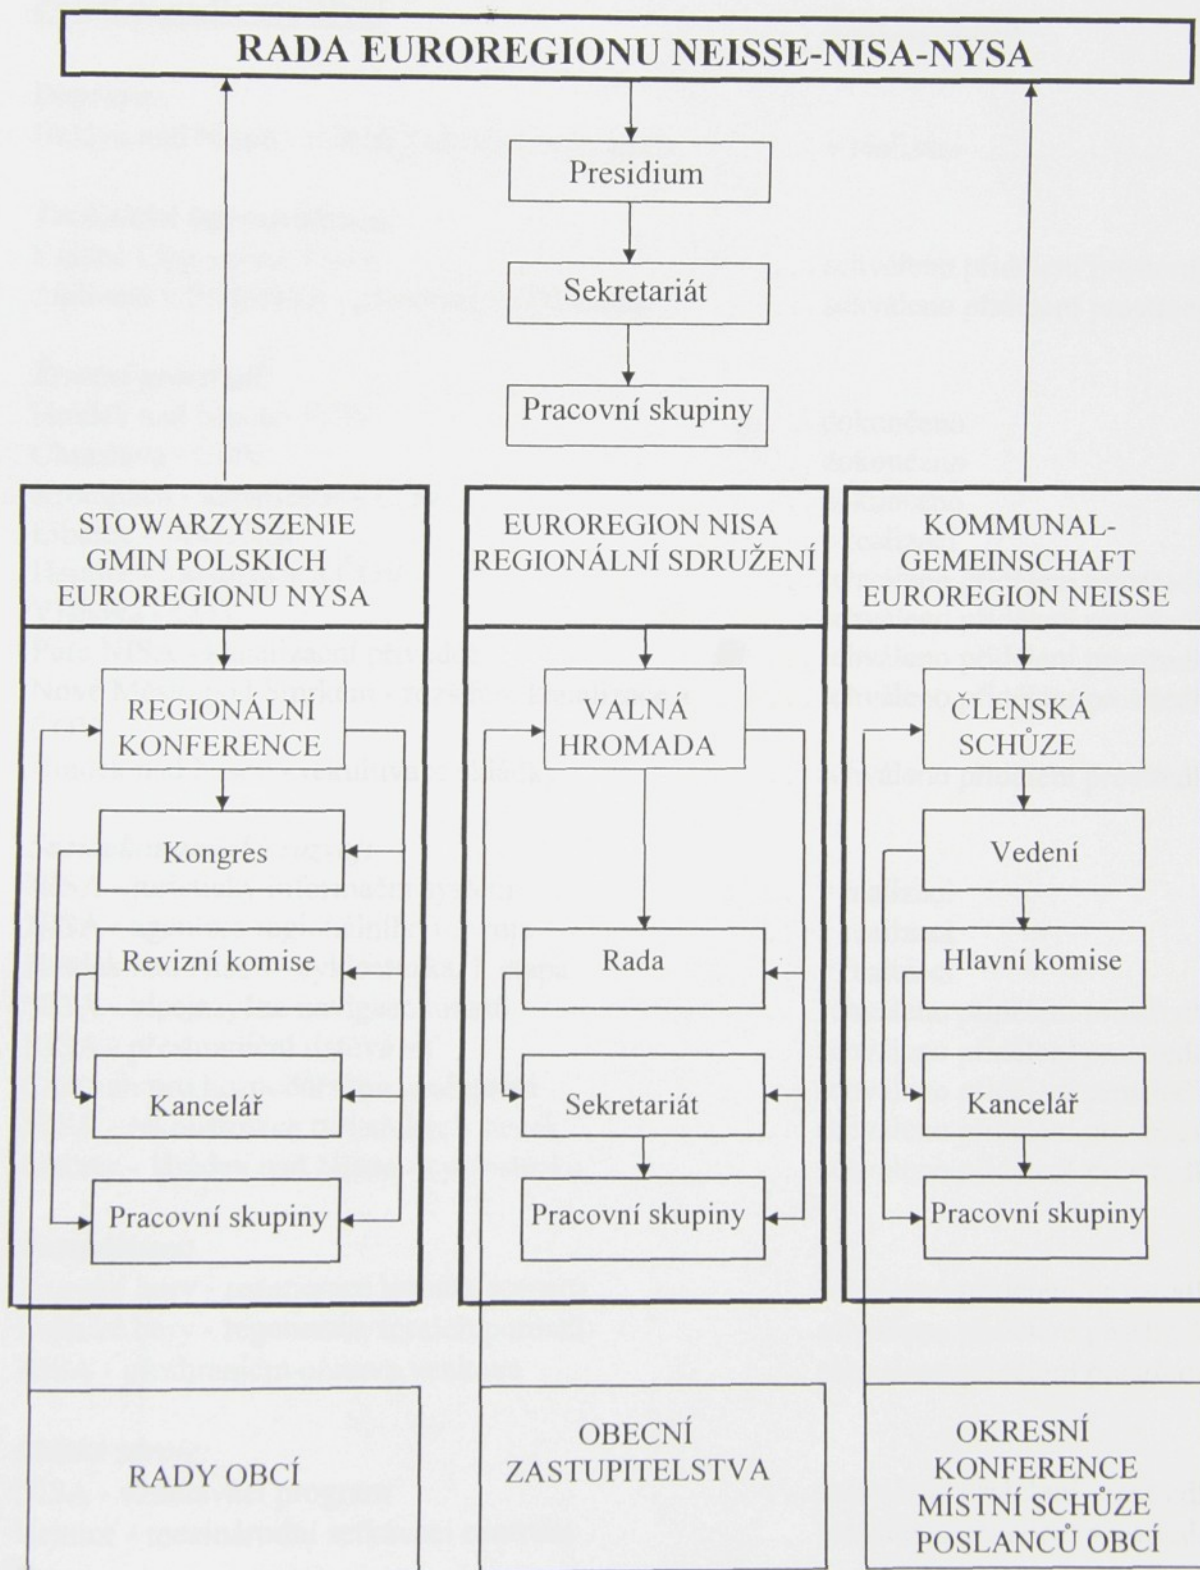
RADA EUROREGIONU NEISSE-NISA-NYSA

Presidium

Sekretariát

Pracovní skupiny

STOWARZYSZENIE GMIN POLSKICH EUROREGIONU NYSA

REGIONÁLNÍ KONFERENCE

Kongres

Revizní komise

Kancelář

Pracovní skupiny

EUROREGION NISA REGIONÁLNÍ SDRUŽENÍ

VALNÁ HROMADA

Rada

Sekretariát

Pracovní skupiny

KOMMUNAL-GEMEINSCHAFT EUROREGION NEISSE

ČLENSKÁ SCHŮZE

Vedení

Hlavní komise

Kancelář

Pracovní skupiny

RADY OBCÍ

OBECNÍ ZASTUPITELSTVA

OKRESNÍ KONFERENCE MÍSTNÍ SCHŮZE POSLANCŮ OBCÍ